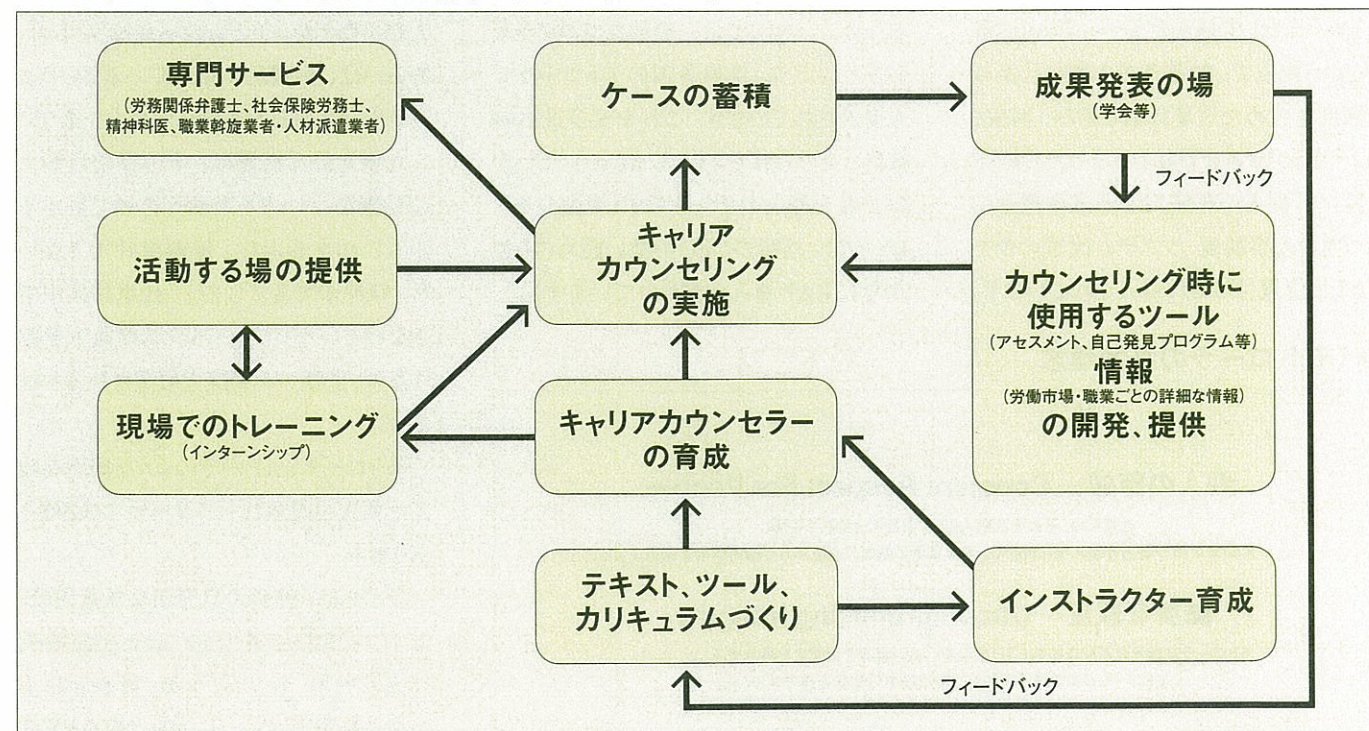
専門サービス
（労務関係弁護士、社会保険労務士、精神科医、職業斡旋業者・人材派遣業者）

ケースの蓄積

成果発表の場
（学会等）

フィードバック

活動する場の提供

キャリア
カウンセリング
の実施

カウンセリング時に
使用するツール
（アセスメント、自己発見プログラム等）
情報
（労働市場・職業ごとの詳細な情報）
の開発、提供

現場でのトレーニング
（インターンシップ）

キャリアカウンセラーの育成

テキスト、ツール、カリキュラムづくり

インストラクター育成

フィードバック